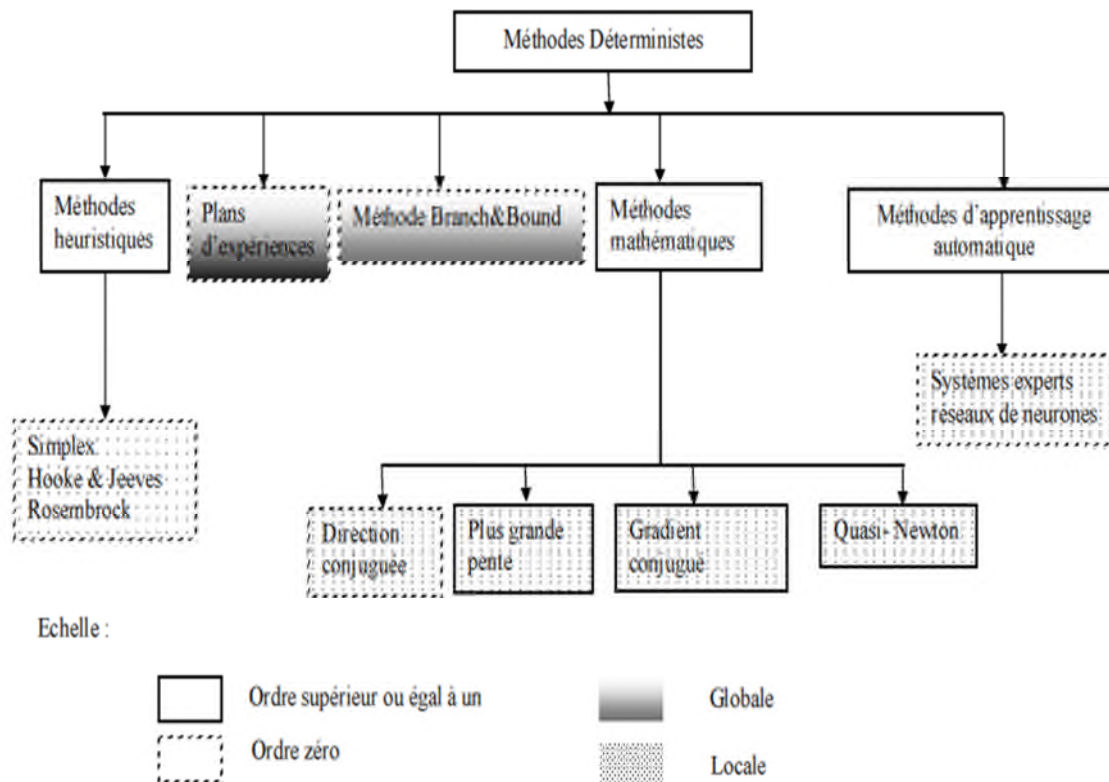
Méthodes Déterministes

Méthodes heuristiques

Plans d'expériences

Méthode Branch&Bound

Méthodes mathématiques

Méthodes d'apprentissage automatique

Systèmes experts réseaux de neurones

Simplex
Hooke & Jeeves
Rosembrock

Direction conjuguée

Plus grande pente

Gradient conjugué

Quasi- Newton

Echelle :

Ordre supérieur ou égal à un

Ordre zéro

Globale

Locale